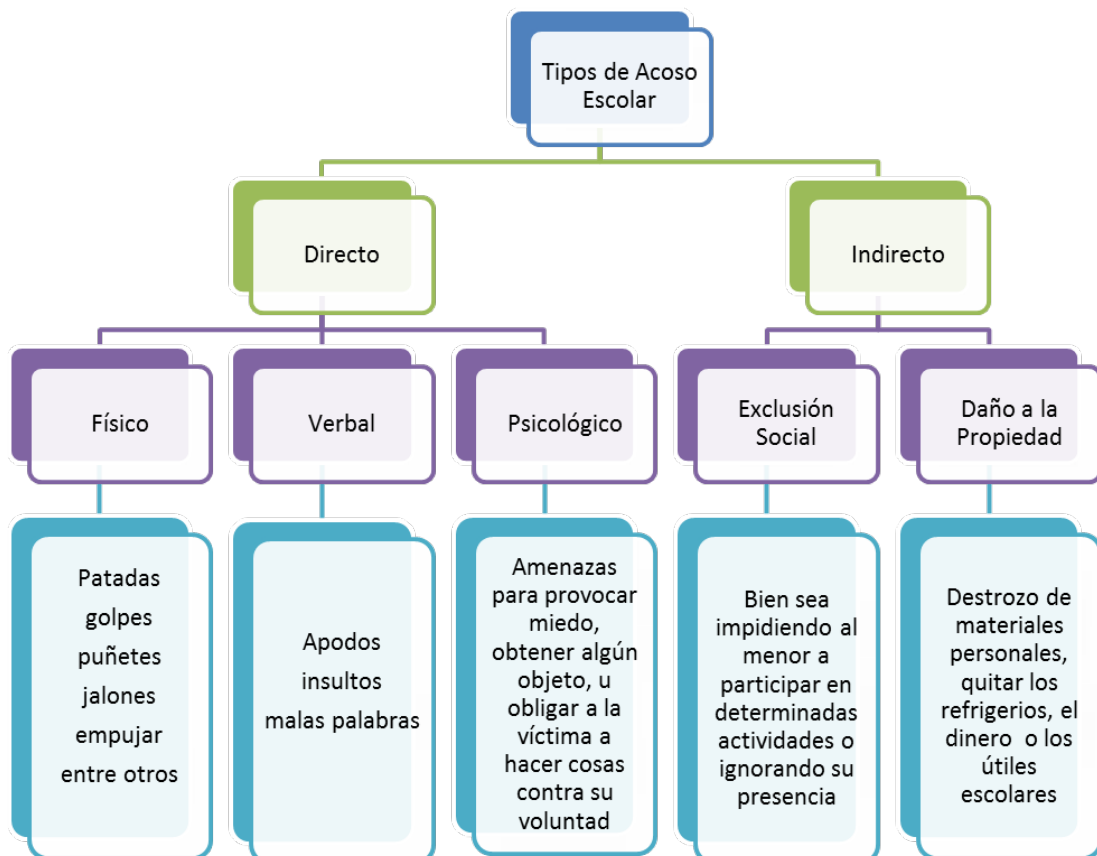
Tipos de Acoso Escolar

Directo

Indirecto

Físico

Verbal

Psicológico

Exclusión Social

Daño a la Propiedad

Patadas
golpes
puñetes
jalones
empujar
entre otros

Apodos
insultos
malas palabras

Amenazas para provocar miedo, obtener algún objeto, u obligar a la víctima a hacer cosas contra su voluntad

Bien sea impidiendo al menor a participar en determinadas actividades o ignorando su presencia

Destrozo de materiales personales, quitar los refrigerios, el dinero o los útiles escolares